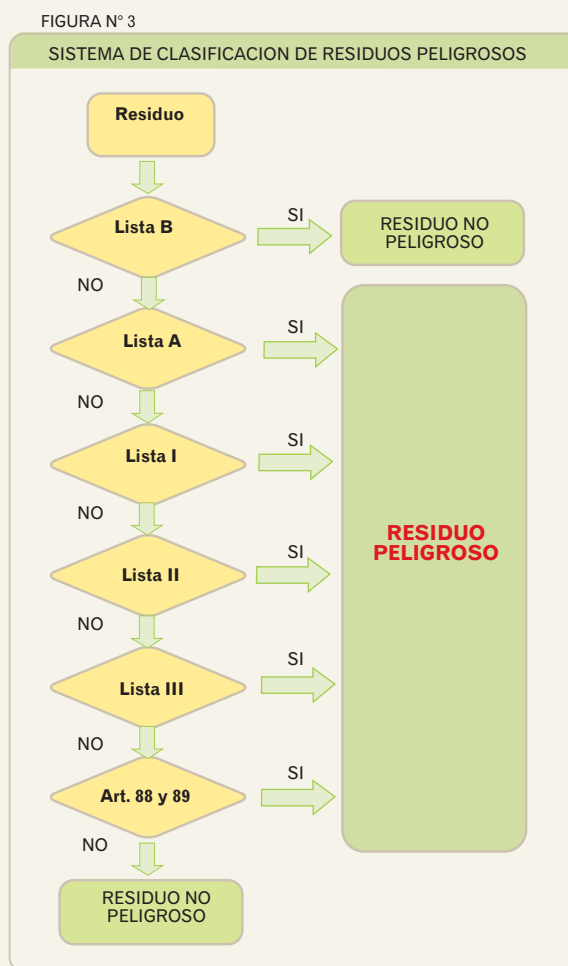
FIGURA N° 3

SISTEMA DE CLASIFICACION DE RESIDUOS PELIGROSOS

Residuo

Lista B

SI

RESIDUO NO PELIGROSO

NO

Lista A

SI

NO

Lista I

SI

NO

Lista II

SI

NO

Lista III

SI

NO

Art. 88 y 89

SI

NO

RESIDUO PELIGROSO

RESIDUO NO PELIGROSO